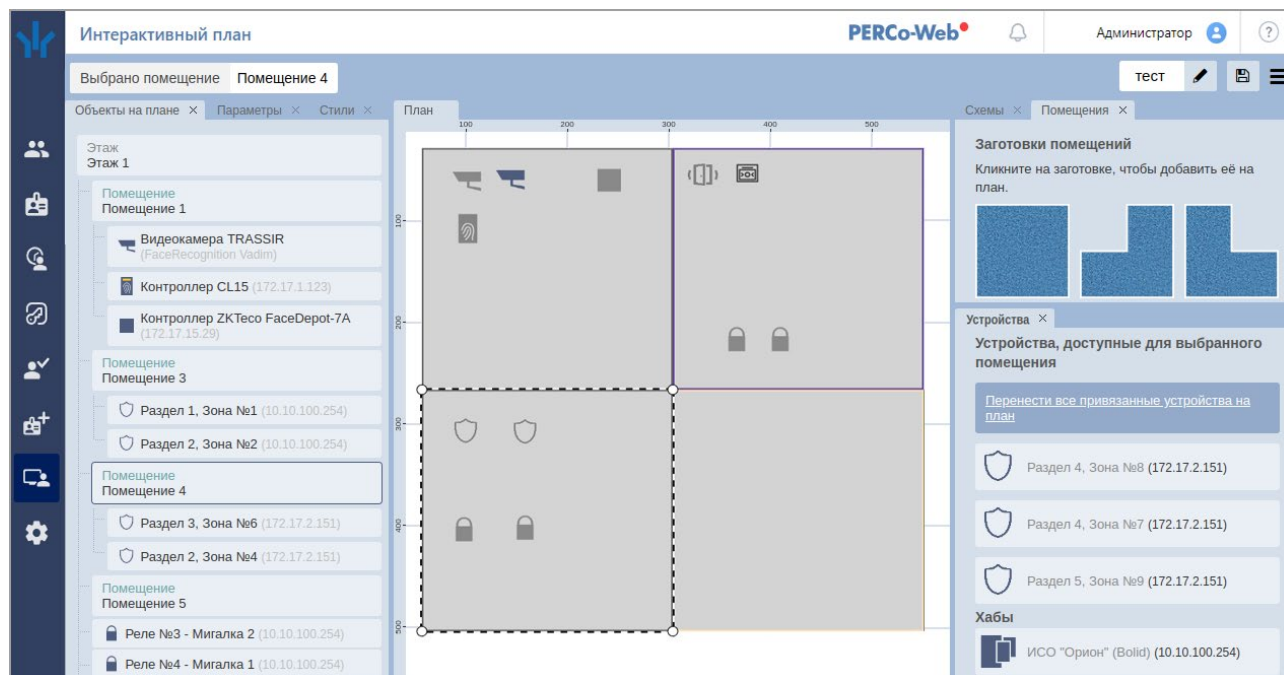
Интерактивный план

PERCo-Web

Администратор

?

Выбрано помещение Помещение 4

тест

Объекты на плане × Параметры × Стили ×

Этаж
Этаж 1

Помещение
Помещение 1

Видеокамера TRASSIR
(FaceRecognition Vadim)

Контроллер CL15 (172.17.1.123)

Контроллер ZKTeco FaceDepot-7A
(172.17.15.29)

Помещение
Помещение 3

Раздел 1, Зона №1 (10.10.100.254)

Раздел 2, Зона №2 (10.10.100.254)

Помещение
Помещение 4

Раздел 3, Зона №6 (172.17.2.151)

Раздел 2, Зона №4 (172.17.2.151)

Помещение
Помещение 5

Реле №3 - Мигалка 2 (10.10.100.254)

Реле №4 - Мигалка 1 (10.10.100.254)

План

100 200 300 400 500

100 200 300 400 500

Схемы × Помещения ×

Заготовки помещений

Кликните на заготовке, чтобы добавить её на план.

Устройства ×

Устройства, доступные для выбранного помещения

Перенести все привязанные устройства на план

Раздел 4, Зона №8 (172.17.2.151)

Раздел 4, Зона №7 (172.17.2.151)

Раздел 5, Зона №9 (172.17.2.151)

Хабы

ИСО "Орион" (Bolid) (10.10.100.254)